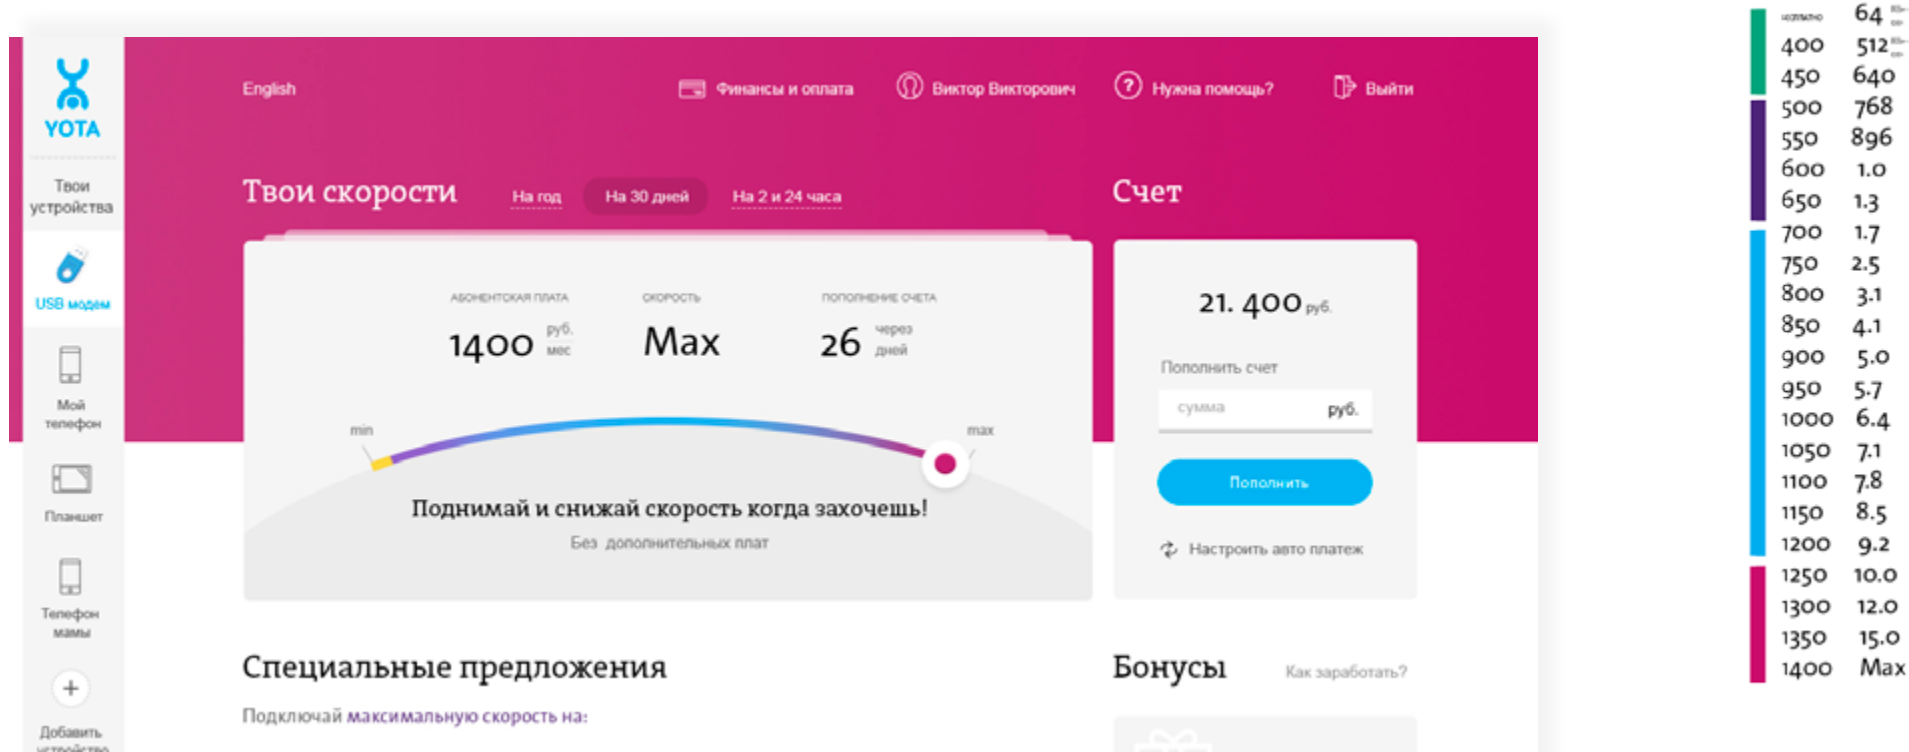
YOTA

Твои устройства

USB модем

Мой телефон

Планшет

Телефон мамы

+

Добавить устройство

English

Финансы и оплата

Виктор Викторович

Нужна помощь?

Выйти

Твои скорости

На год

На 30 дней

На 2 и 24 часа

Счет

АБОНЕНТСКАЯ ПЛАТА

1400 руб. мес

СКОРОСТЬ

Max

ПОПОЛНЕНИЕ СЧЕТА

26 через дней

min

max

Поднимай и снижай скорость когда захочешь!

Без дополнительных плат

21. 400 руб.

Пополнить счет

сумма

руб.

Пополнить

Настроить авто платеж

Специальные предложения

Подключай максимальную скорость на:

Бонусы

Как заработать?

| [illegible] | 64 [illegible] |
|---|---|
| 400 | 512 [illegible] |
| 450 | 640 |
| 500 | 768 |
| 550 | 896 |
| 600 | 1.0 |
| 650 | 1.3 |
| 700 | 1.7 |
| 750 | 2.5 |
| 800 | 3.1 |
| 850 | 4.1 |
| 900 | 5.0 |
| 950 | 5.7 |
| 1000 | 6.4 |
| 1050 | 7.1 |
| 1100 | 7.8 |
| 1150 | 8.5 |
| 1200 | 9.2 |
| 1250 | 10.0 |
| 1300 | 12.0 |
| 1350 | 15.0 |
| 1400 | Max |